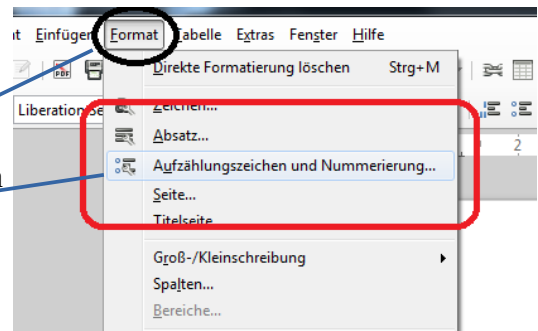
t Einfügen Format Tabelle Extras Fenster Hilfe

Liberation Se

Direkte Formatierung löschen Strg+M

Zeichen...

Absatz...

Aufzählungszeichen und Nummerierung...

Seite...

Titelseite

Groß-/Kleinschreibung

Spalten...

Bereiche...

2